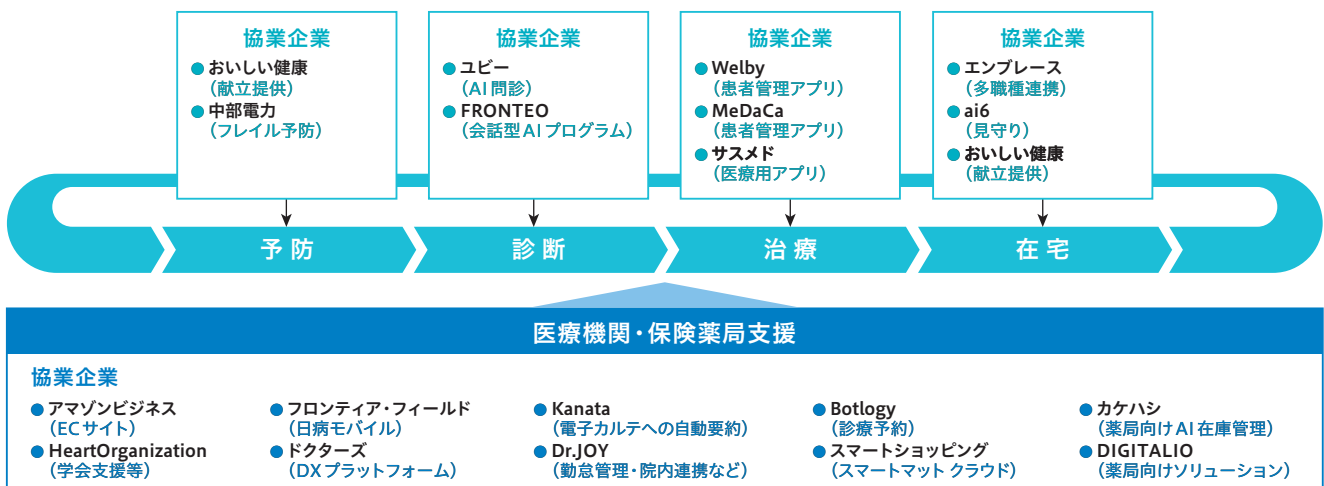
協業企業
● おいしい健康
（献立提供）
● 中部電力
（フレイル予防）

協業企業
● ユビー
（AI 問診）
● FRONTEO
（会話型 AI プログラム）

協業企業
● Welby
（患者管理アプリ）
● MeDaCa
（患者管理アプリ）
● サスメド
（医療用アプリ）

協業企業
● エンブレース
（多職種連携）
● ai6
（見守り）
● おいしい健康
（献立提供）

予防

診断

治療

在宅

医療機関・保険薬局支援

協業企業

● アマゾンビジネス
（EC サイト）
● HeartOrganization
（学会支援等）

● フロンティア・フィールド
（日病モバイル）
● ドクターズ
（DX プラットフォーム）

● Kanata
（電子カルテへの自動要約）
● Dr.JOY
（勤怠管理・院内連携など）

● Botlogy
（診療予約）
● スマートショッピング
（スマートマット クラウド）

● カケハシ
（薬局向け AI 在庫管理）
● DIGITALIO
（薬局向けソリューション）